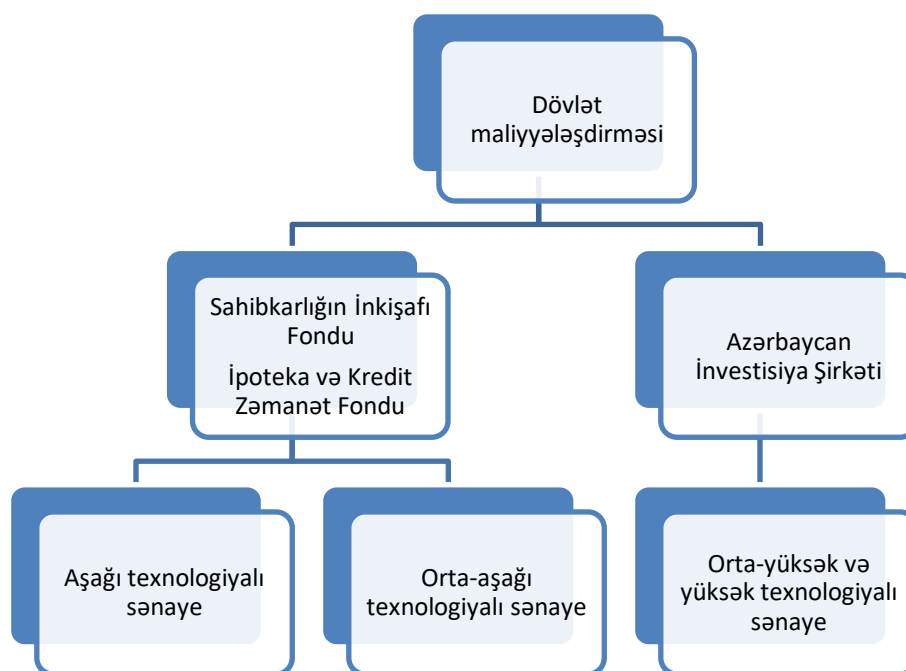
Dövlət maliyyələşdirməsi

Sahibkarlığın İnkişafı Fondu

İpoteka və Kredit Zəmanət Fondu

Azərbaycan İnvestisiya Şirkəti

Aşağı texnologiyalı sənaye

Orta-aşağı texnologiyalı sənaye

Orta-yüksək və yüksək texnologiyalı sənaye